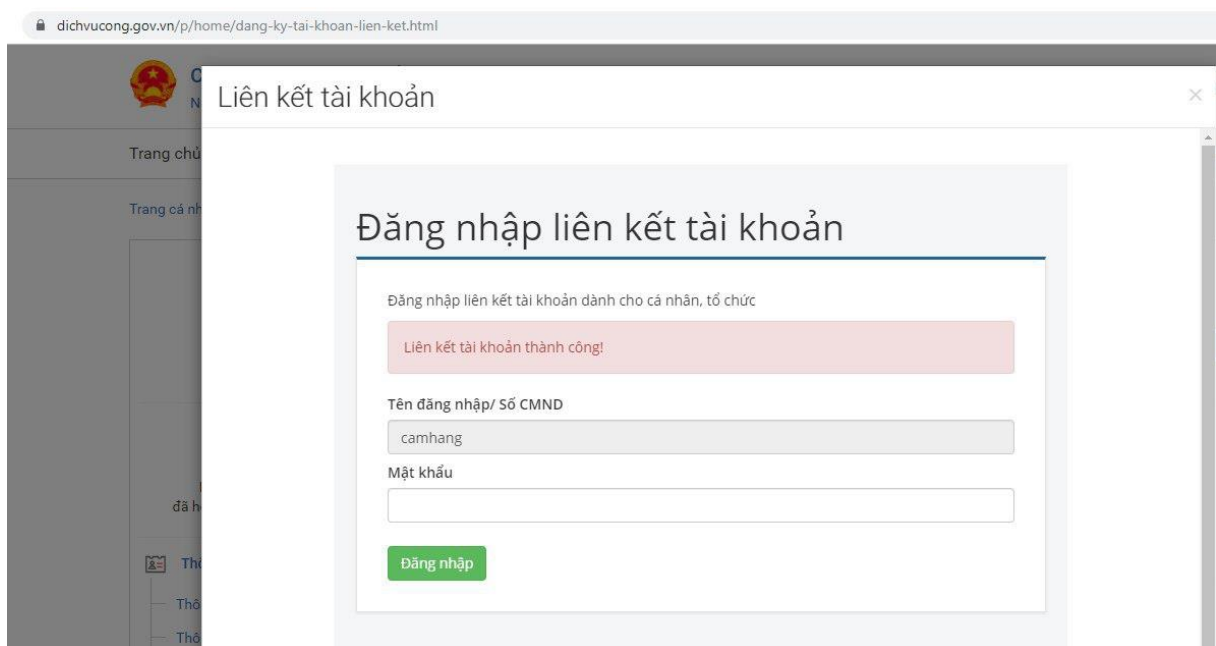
dichvucong.gov.vn/p/home/dang-ky-tai-khoan-lien-ket.html

C
N

Trang chủ

Trang cá nh

đã h

Thô

Thô

Thô

Liên kết tài khoản

×

Đăng nhập liên kết tài khoản

Đăng nhập liên kết tài khoản dành cho cá nhân, tổ chức

Liên kết tài khoản thành công!

Tên đăng nhập/ Số CMND

camhang

Mật khẩu

Đăng nhập